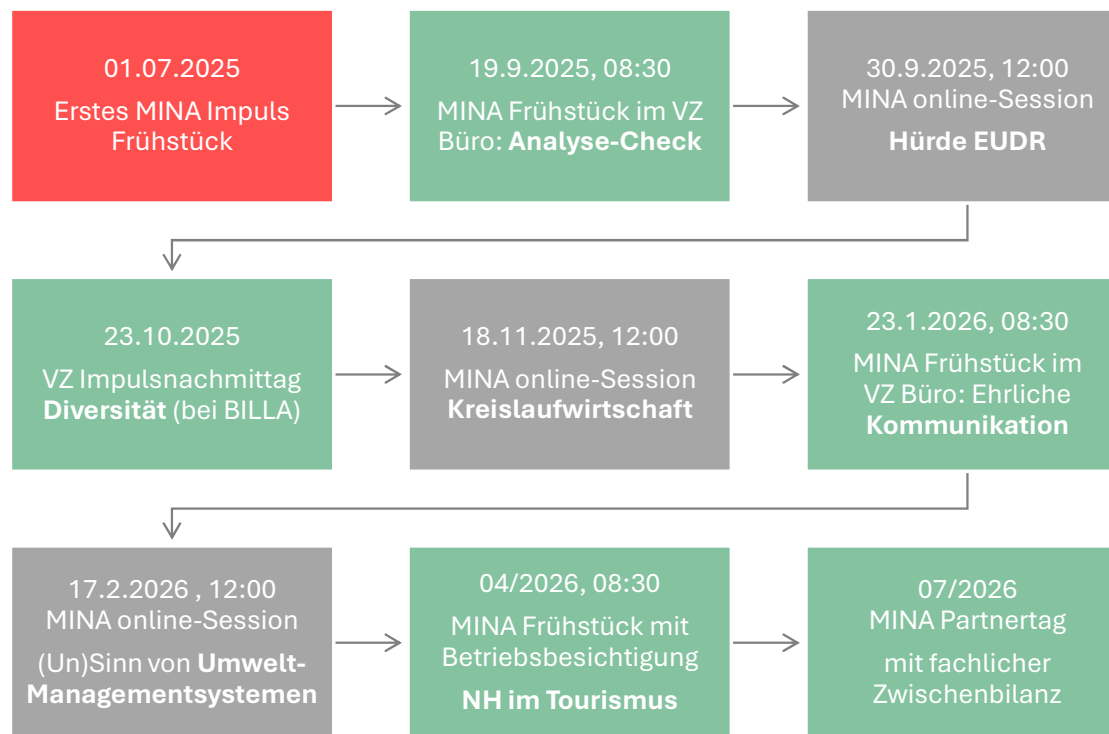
01.07.2025
Erstes MINA Impuls Frühstück

19.9.2025, 08:30
MINA Frühstück im VZ Büro: **Analyse-Check**

30.9.2025, 12:00
MINA online-Session
**Hürde EUDR**

23.10.2025
VZ Impulsnachmittag **Diversität** (bei BILLA)

18.11.2025, 12:00
MINA online-Session
**Kreislaufwirtschaft**

23.1.2026, 08:30
MINA Frühstück im VZ Büro: Ehrliche **Kommunikation**

17.2.2026 , 12:00
MINA online-Session
(Un)Sinn von **Umwelt-Managementsystemen**

04/2026, 08:30
MINA Frühstück mit Betriebsbesichtigung
**NH im Tourismus**

07/2026
MINA Partnertag
mit fachlicher Zwischenbilanz